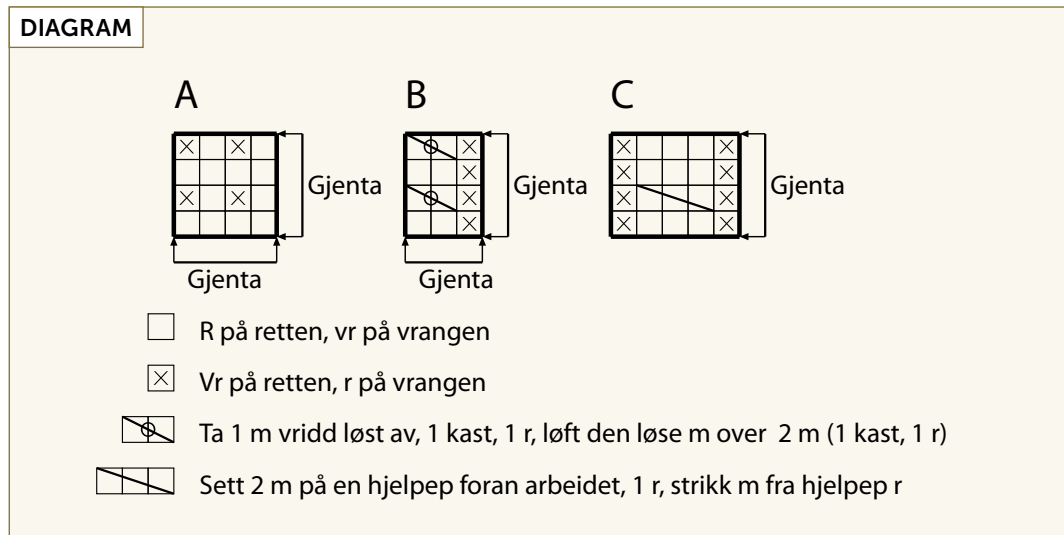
DIAGRAM

A

Gjenta

Gjenta

B

Gjenta

Gjenta

C

Gjenta

R på retten, vr på vrangen

Vr på retten, r på vrangen

Ta 1 m vridd løst av, 1 kast, 1 r, løft den løse m over 2 m (1 kast, 1 r)

Sett 2 m på en hjelpep foran arbeidet, 1 r, strikk m fra hjelpep r